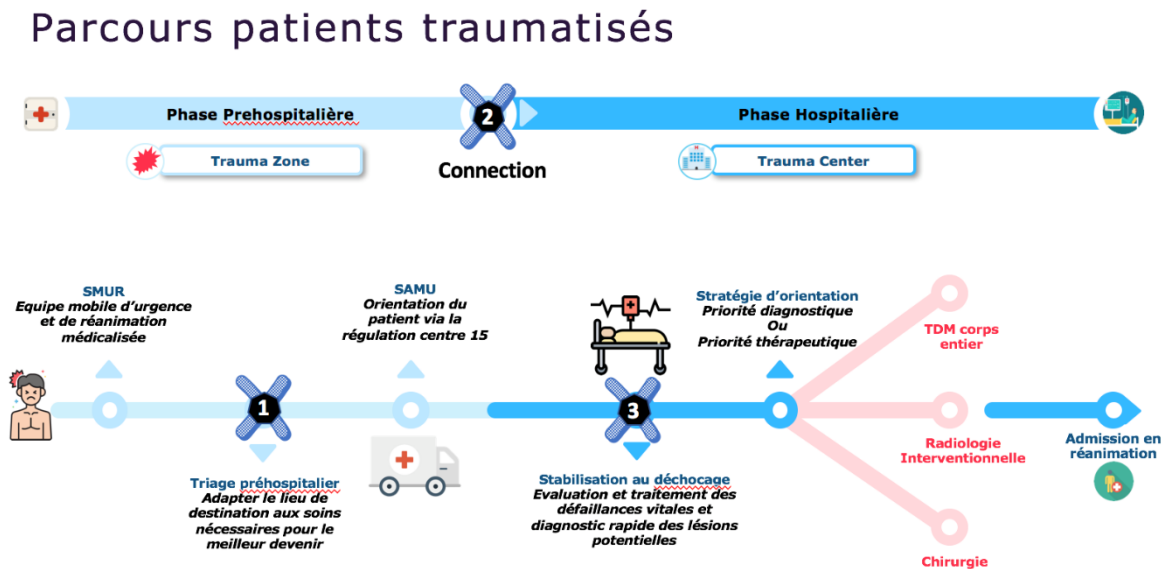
Parcours patients traumatisés

Phase Prehospitalière

2

Phase Hospitalière

Trauma Zone

Connection

Trauma Center

SMUR
Equipe mobile d'urgence et de réanimation médicalisée

SAMU
Orientation du patient via la régulation centre 15

Stratégie d'orientation
Priorité diagnostique
Ou
Priorité thérapeutique

TDM corps entier

1

3

Radiologie Interventionnelle

Admission en réanimation

Triage préhospitalier
Adapter le lieu de destination aux soins nécessaires pour le meilleur devenir

Stabilisation au déchocage
Evaluation et traitement des défaillances vitales et diagnostic rapide des lésions potentielles

Chirurgie